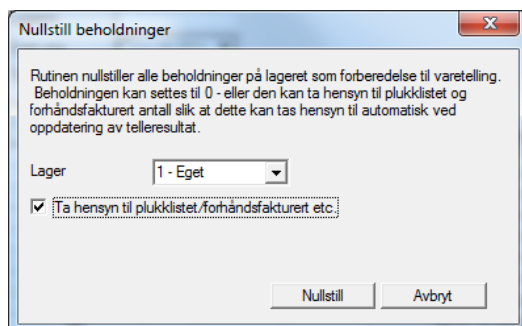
Nullstill beholdninger

Rutinen nullstiller alle beholdninger på lageret som forberedelse til varetelling. Beholdningen kan settes til 0 - eller den kan ta hensyn til plukklistet og forhåndsfakturert antall slik at dette kan tas hensyn til automatisk ved oppdatering av telleresultat.

Lager 1 - Eget

Ta hensyn til plukklistet/forhåndsfakturert etc.

Nullstill Avbryt